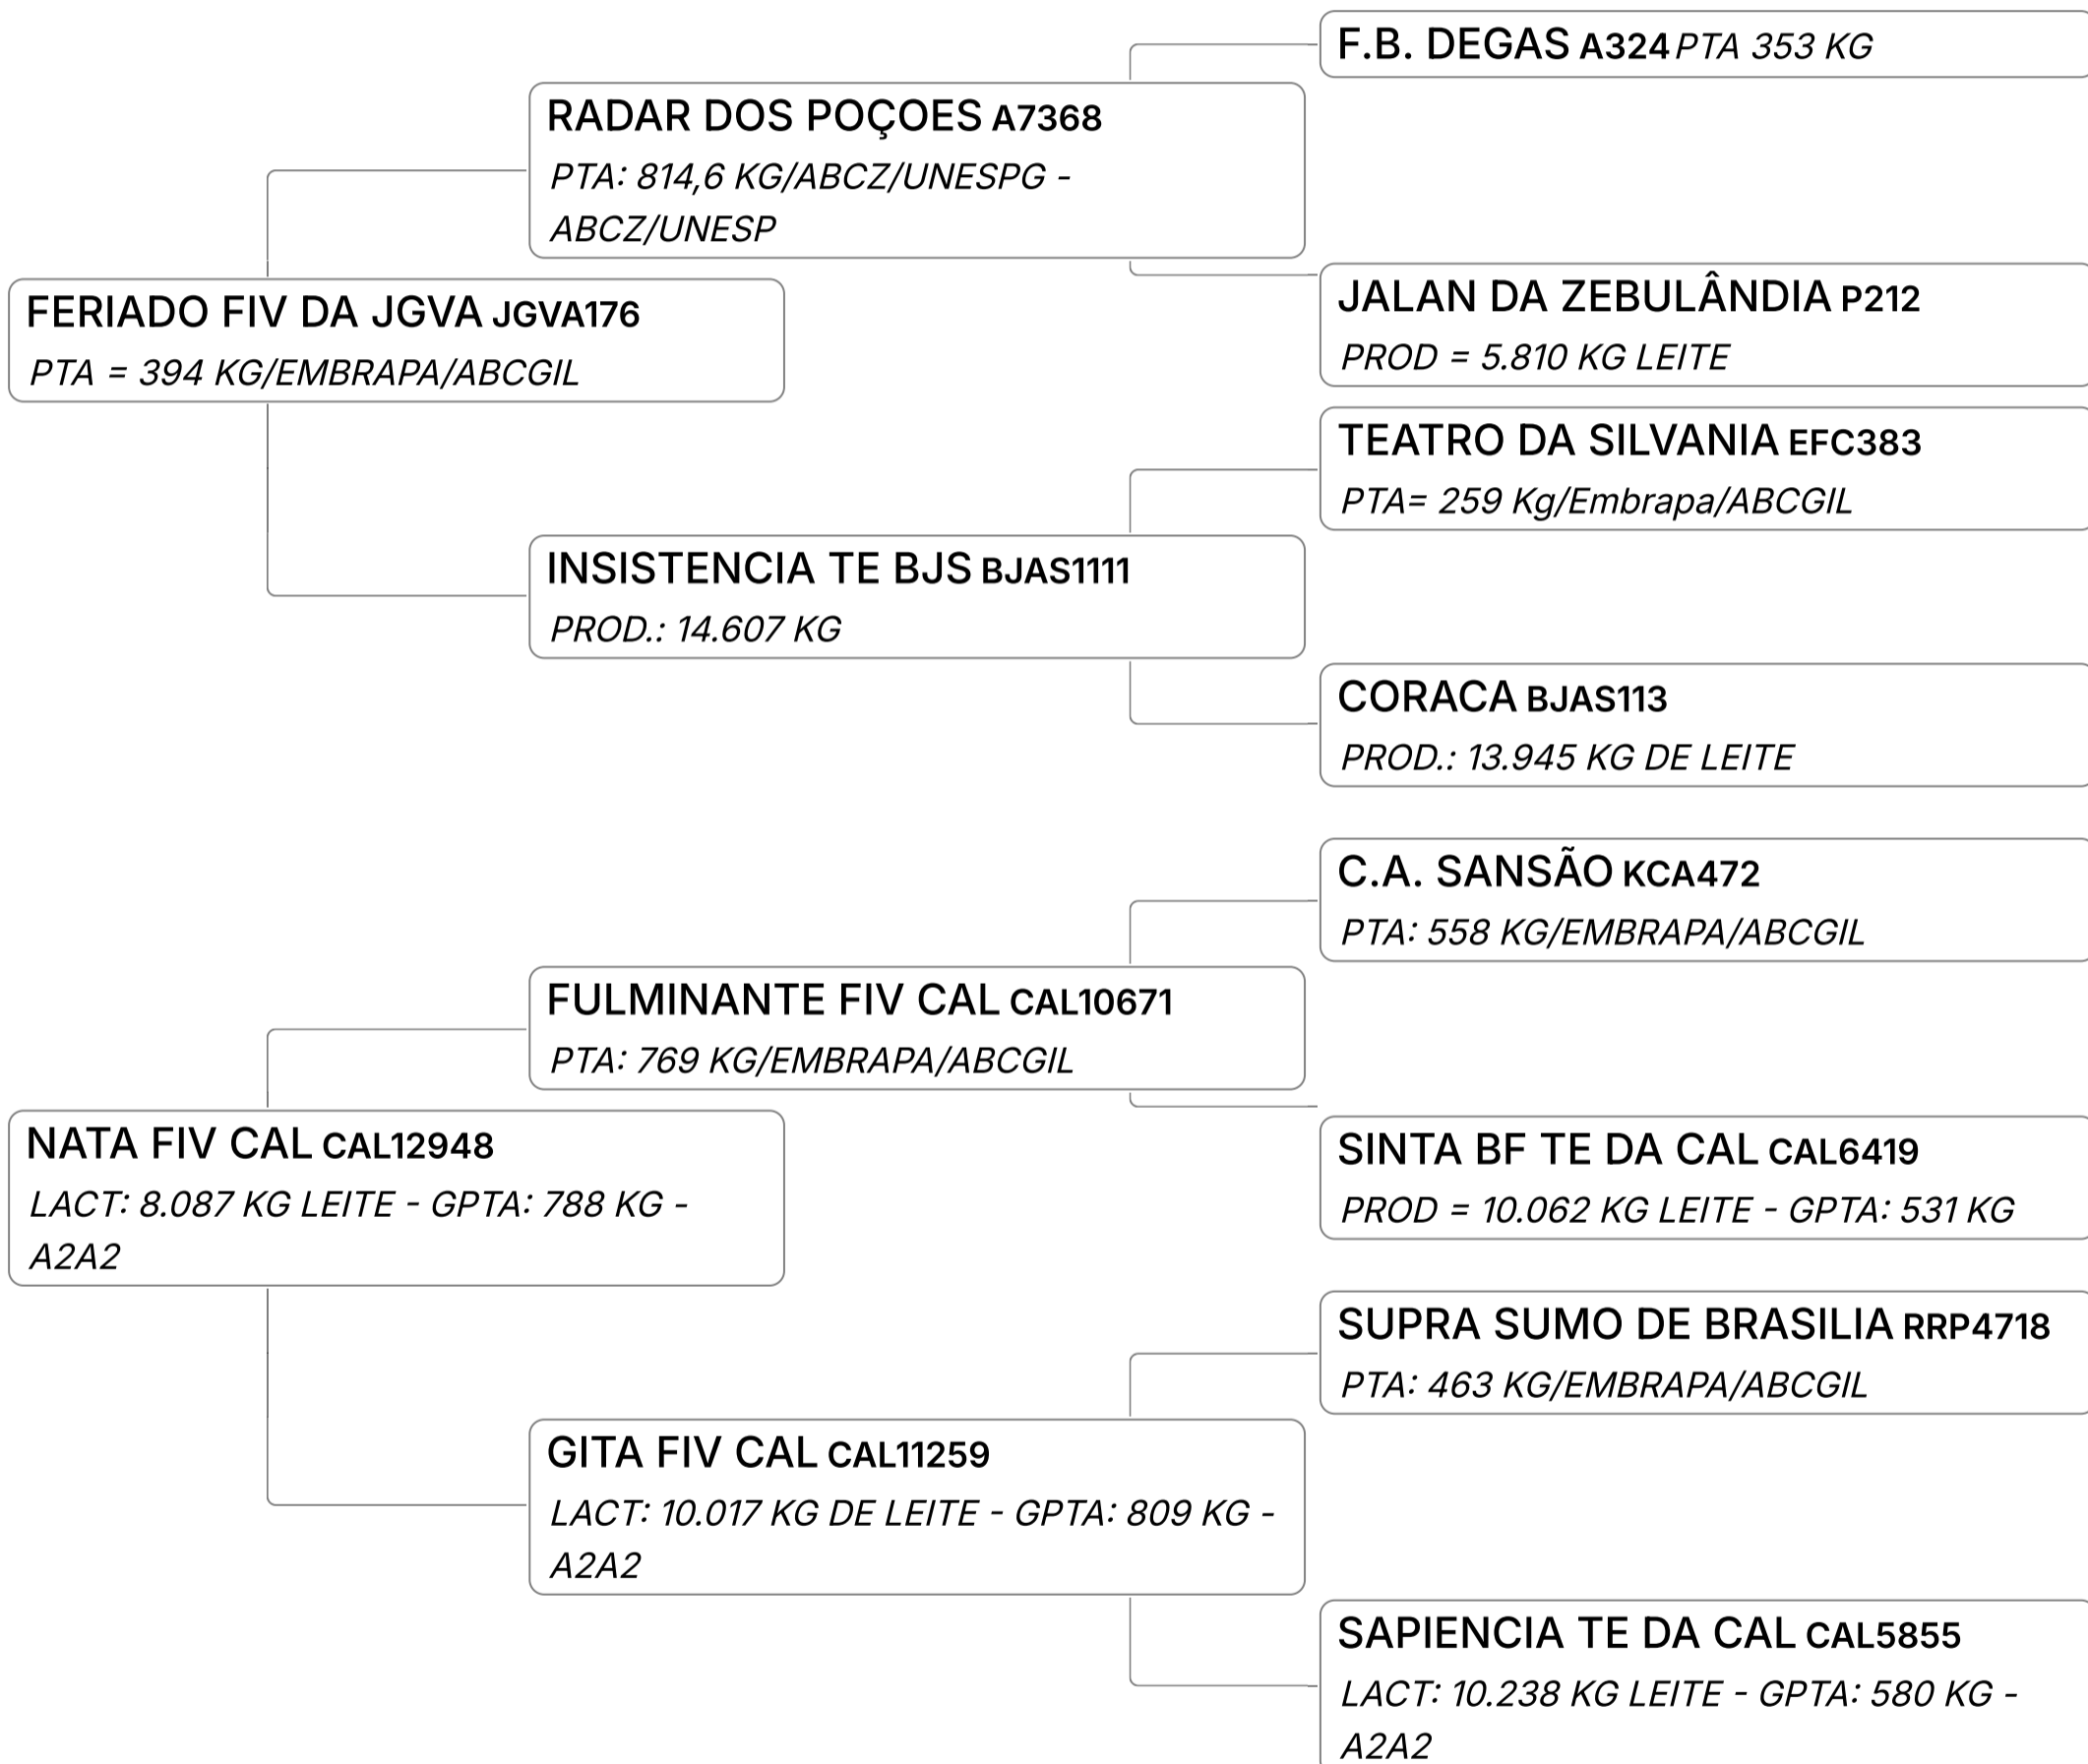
F.B. DEGAS A324 PTA 353 KG

RADAR DOS POÇOES A7368
PTA: 814,6 KG/ABCZ/UNESPG - ABCZ/UNESP

JALAN DA ZEBULÂNDIA P212
PROD = 5.810 KG LEITE

FERIADO FIV DA JGVA JGVA176
PTA = 394 KG/EMBRAPA/ABCGIL

TEATRO DA SILVANIA EFC383
PTA= 259 Kg/Embrapa/ABCGIL

INSISTENCIA TE BJS BJAS1111
PROD.: 14.607 KG

CORACA BJAS113
PROD.: 13.945 KG DE LEITE

C.A. SANSÃO KCA472
PTA: 558 KG/EMBRAPA/ABCGIL

FULMINANTE FIV CAL CAL10671
PTA: 769 KG/EMBRAPA/ABCGIL

NATA FIV CAL CAL12948
LACT: 8.087 KG LEITE - GPTA: 788 KG - A2A2

SINTA BF TE DA CAL CAL6419
PROD = 10.062 KG LEITE - GPTA: 531 KG

SUPRA SUMO DE BRASILIA RRP4718
PTA: 463 KG/EMBRAPA/ABCGIL

GITA FIV CAL CAL11259
LACT: 10.017 KG DE LEITE - GPTA: 809 KG - A2A2

SAPIENCIA TE DA CAL CAL5855
LACT: 10.238 KG LEITE - GPTA: 580 KG - A2A2